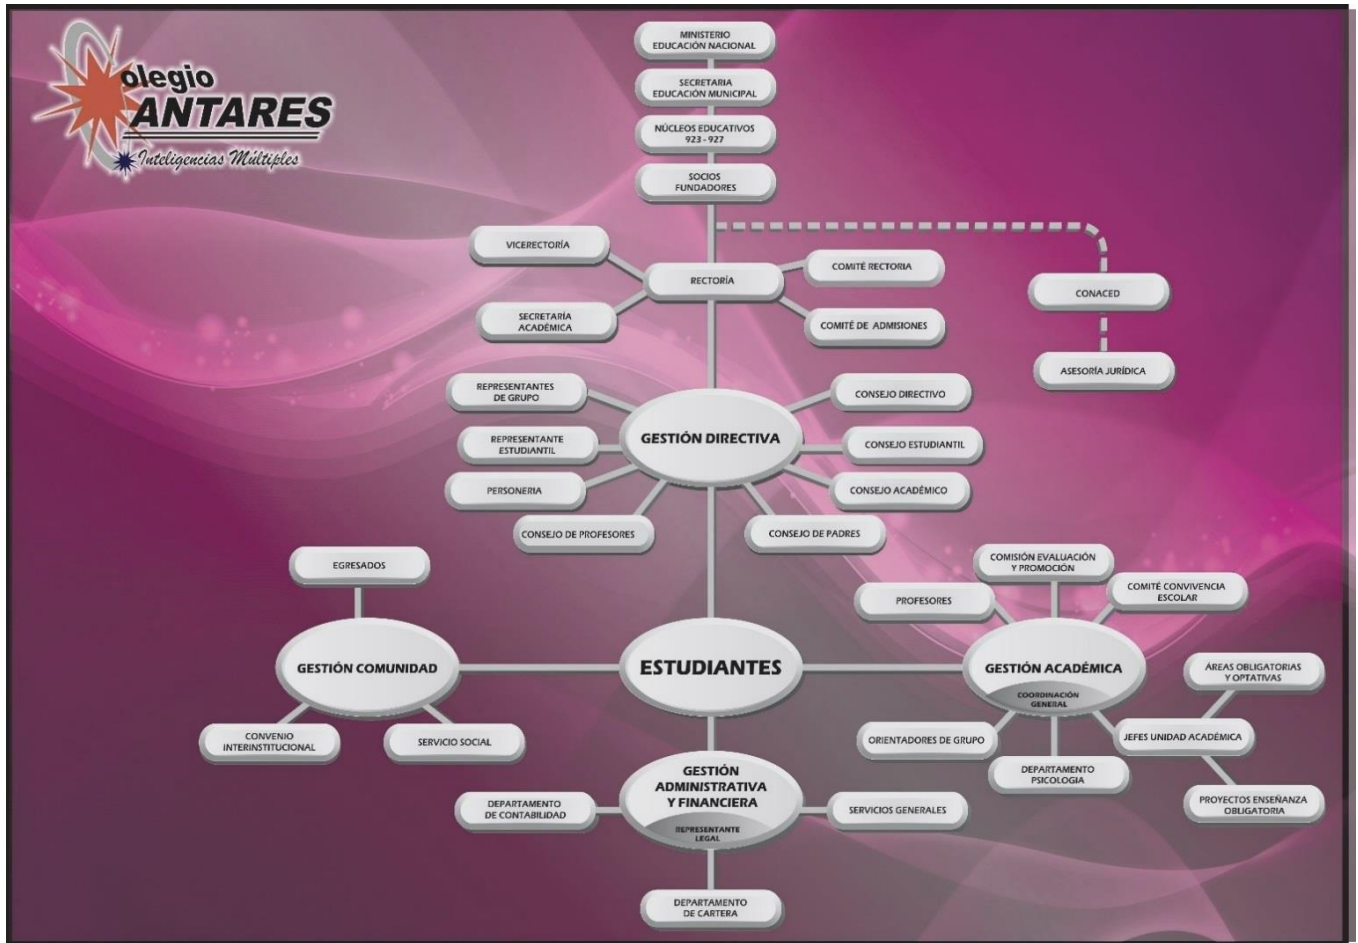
olegio
ANTARES
Inteligencias Múltiples

MINISTERIO EDUCACIÓN NACIONAL

SECRETARIA EDUCACIÓN MUNICIPAL

NÚCLEOS EDUCATIVOS 923 - 927

SOCIOS FUNDADORES

VICERECTORÍA

RECTORÍA

COMITÉ RECTORIA

SECRETARÍA ACADÉMICA

COMITÉ DE ADMISIONES

CONACED

ASESORÍA JURÍDICA

REPRESENTANTES DE GRUPO

CONSEJO DIRECTIVO

REPRESENTANTE ESTUDIANTIL

GESTIÓN DIRECTIVA

CONSEJO ESTUDIANTIL

PERSONERIA

CONSEJO ACADÉMICO

CONSEJO DE PROFESORES

CONSEJO DE PADRES

EGRESADOS

COMISIÓN EVALUACIÓN Y PROMOCIÓN

COMITÉ CONVIVENCIA ESCOLAR

PROFESORES

GESTIÓN COMUNIDAD

ESTUDIANTES

GESTIÓN ACADÉMICA

COORDINACIÓN GENERAL

ÁREAS OBLIGATORIAS Y OPTATIVAS

CONVENIO INTERINSTITUCIONAL

SERVICIO SOCIAL

ORIENTADORES DE GRUPO

JEFES UNIDAD ACADÉMICA

DEPARTAMENTO PSICOLOGIA

GESTIÓN ADMINISTRATIVA Y FINANCIERA

REPRESENTANTE LEGAL

DEPARTAMENTO DE CONTABILIDAD

SERVICIOS GENERALES

PROYECTOS ENSEÑANZA OBLIGATORIA

DEPARTAMENTO DE CARTERA